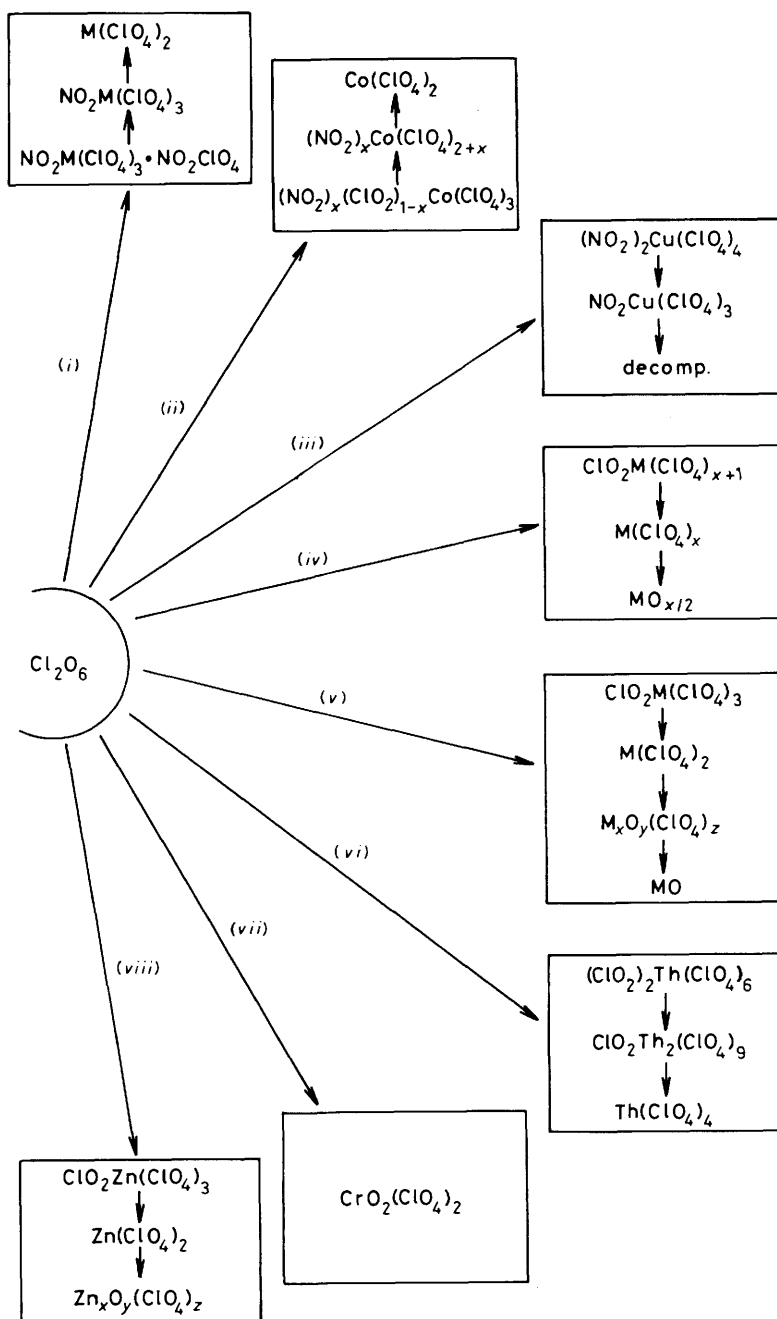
$M(ClO_4)_2$
$NO_2M(ClO_4)_3$
$NO_2M(ClO_4)_3 \cdot NO_2ClO_4$

$Co(ClO_4)_2$
$(NO_2)_xCo(ClO_4)_{2+x}$
$(NO_2)_x(ClO_2)_{1-x}Co(ClO_4)_3$

$(NO_2)_2Cu(ClO_4)_4$
$NO_2Cu(ClO_4)_3$
decomp.

(i)
(ii)
(iii)

$ClO_2M(ClO_4)_{x+1}$
$M(ClO_4)_x$
$MO_{x/2}$

(iv)

$Cl_2O_6$

(v)

$ClO_2M(ClO_4)_3$
$M(ClO_4)_2$
$M_xO_y(ClO_4)_z$
MO

(vi)
(vii)
(viii)

$(ClO_2)_2Th(ClO_4)_6$
$ClO_2Th_2(ClO_4)_9$
$Th(ClO_4)_4$

$CrO_2(ClO_4)_2$

$ClO_2Zn(ClO_4)_3$
$Zn(ClO_4)_2$
$Zn_xO_y(ClO_4)_z$